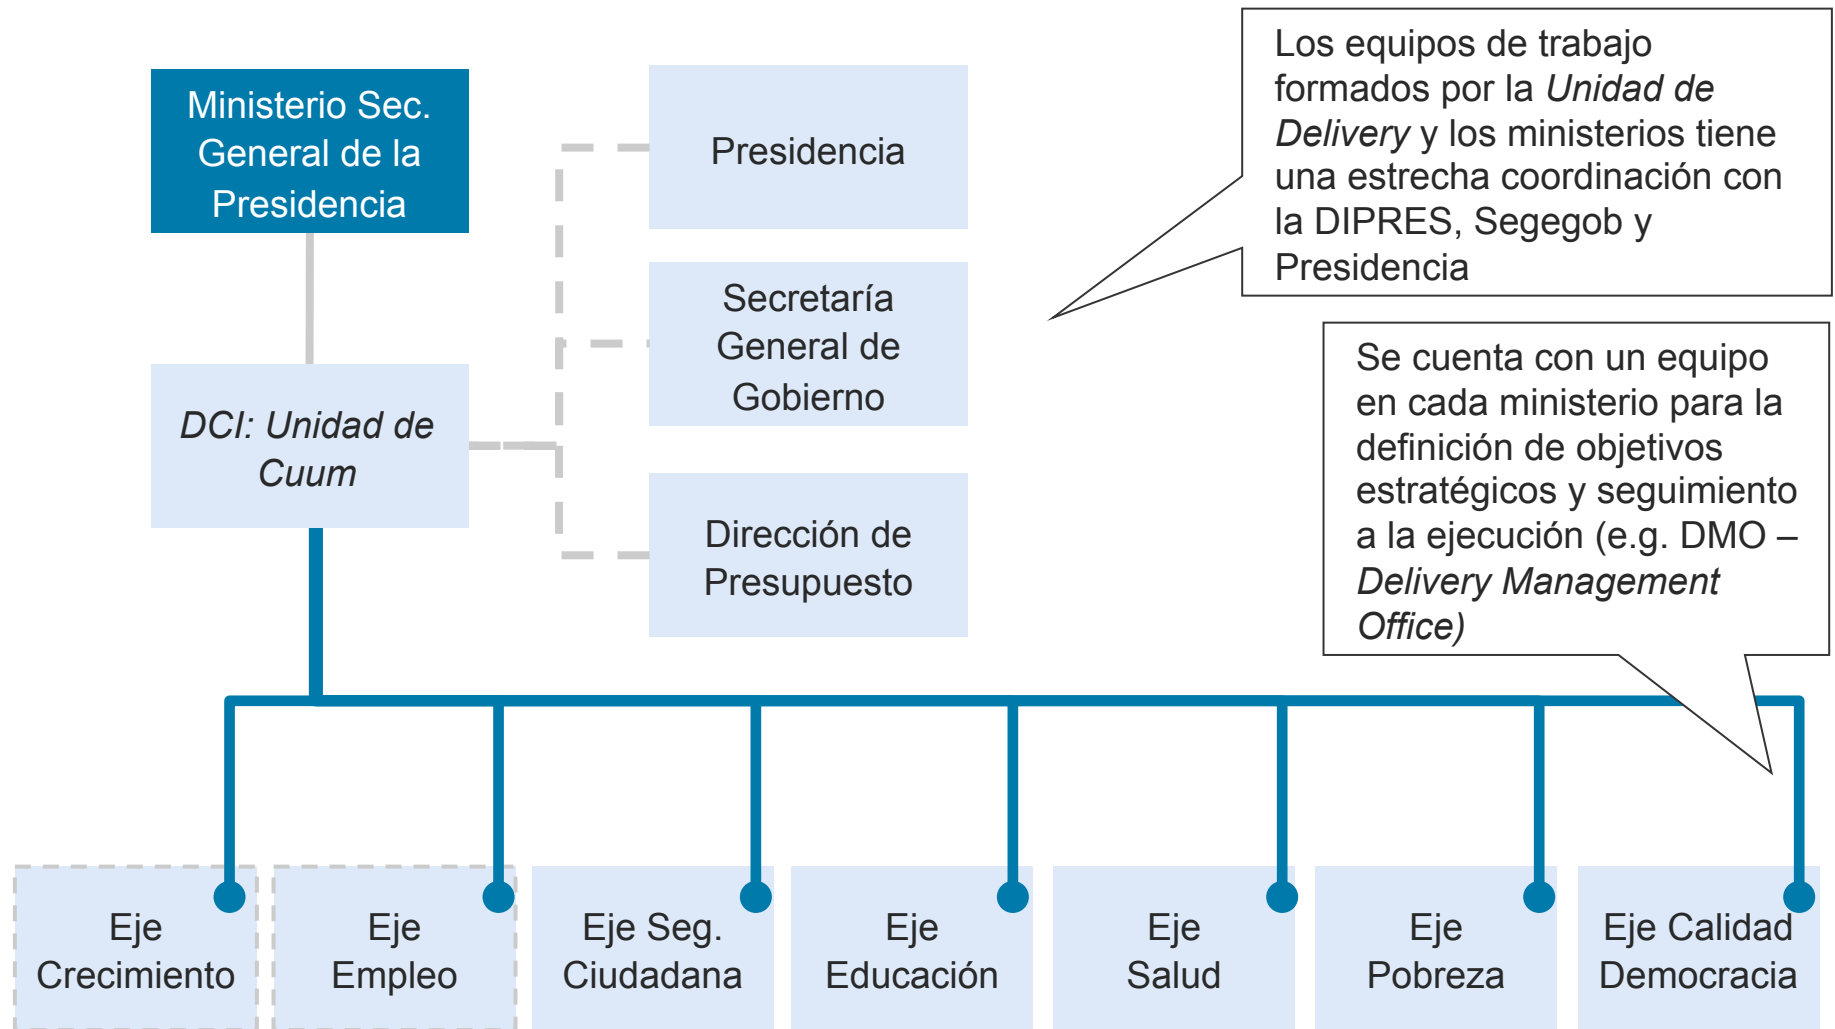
Ministerio Sec. General de la Presidencia

Presidencia

Secretaría General de Gobierno

Dirección de Presupuesto

DCI: Unidad de Cuum

Los equipos de trabajo formados por la Unidad de Delivery y los ministerios tiene una estrecha coordinación con la DIPRES, Segegob y Presidencia

Se cuenta con un equipo en cada ministerio para la definición de objetivos estratégicos y seguimiento a la ejecución (e.g. DMO – Delivery Management Office)

Eje Crecimiento

Eje Empleo

Eje Seg. Ciudadana

Eje Educación

Eje Salud

Eje Pobreza

Eje Calidad Democracia